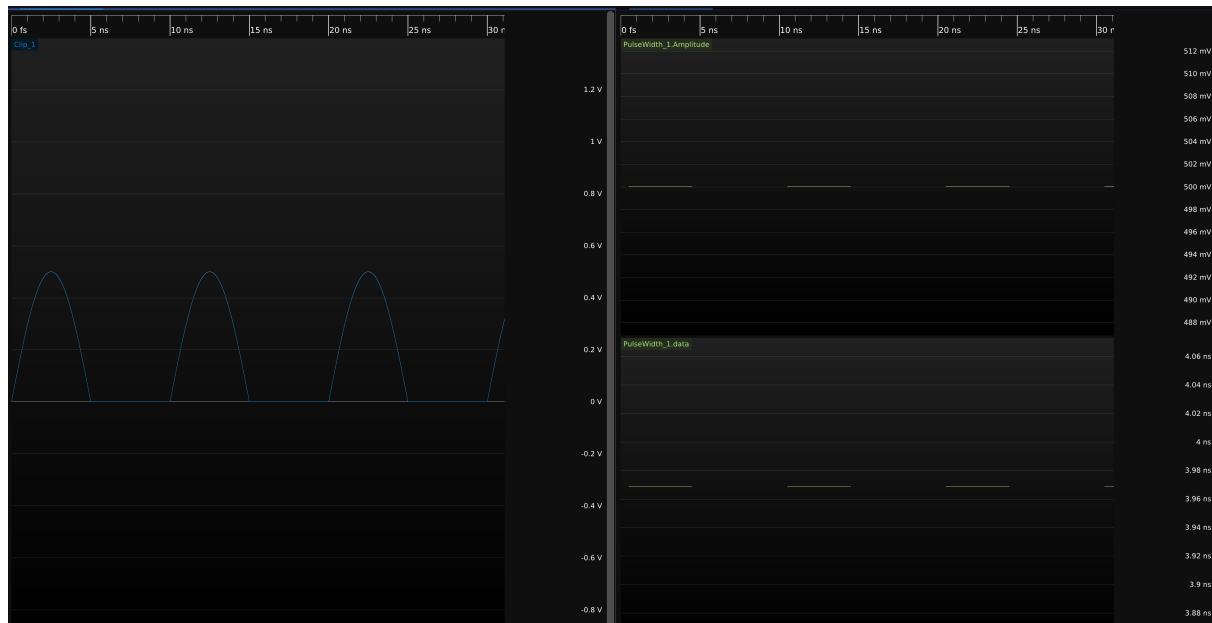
0 fs 5 ns 10 ns 15 ns 20 ns 25 ns 30 n

Clip_1

1.2 V
1 V
0.8 V
0.6 V
0.4 V
0.2 V
0 V
-0.2 V
-0.4 V
-0.6 V
-0.8 V

0 fs 5 ns 10 ns 15 ns 20 ns 25 ns 30 n

PulseWidth_1.Amplitude

512 mV
510 mV
508 mV
506 mV
504 mV
502 mV
500 mV
498 mV
496 mV
494 mV
492 mV
490 mV
488 mV

PulseWidth_1.data

4.06 ns
4.04 ns
4.02 ns
4 ns
3.98 ns
3.96 ns
3.94 ns
3.92 ns
3.9 ns
3.88 ns